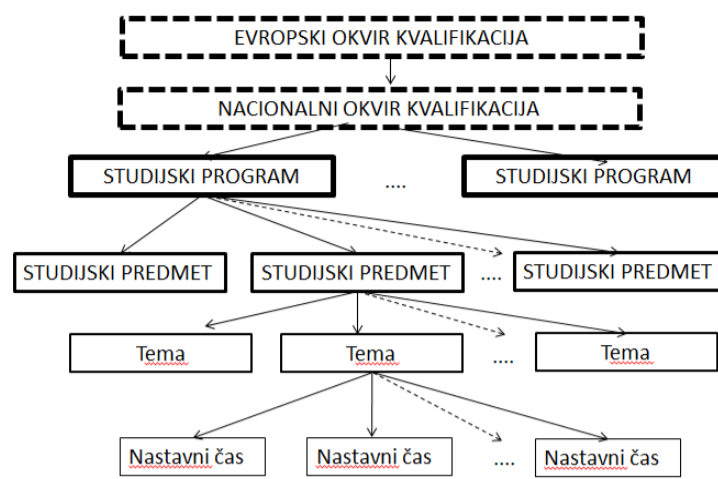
EVROPSKI OKVIR KVALIFIKACIJA

NACIONALNI OKVIR KVALIFIKACIJA

STUDIJSKI PROGRAM .... STUDIJSKI PROGRAM

STUDIJSKI PREDMET STUDIJSKI PREDMET .... STUDIJSKI PREDMET

Tema Tema .... Tema

Nastavni čas Nastavni čas .... Nastavni čas